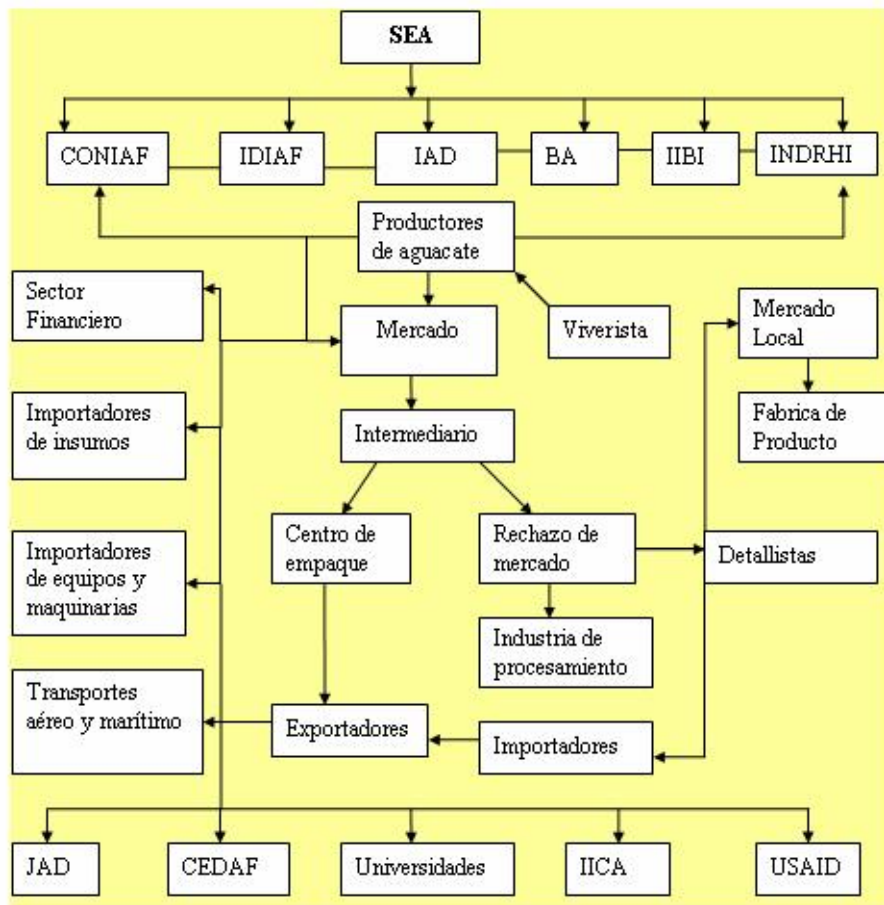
SEA

CONIAF

IDIAF

IAD

BA

IIBI

INDRHI

Productores de aguacate

Sector Financiero

Mercado

Viverista

Mercado Local

Fabrica de Producto

Importadores de insumos

Intermediario

Centro de empaque

Rechazo de mercado

Detallistas

Importadores de equipos y maquinarias

Industria de procesamiento

Transportes aéreo y marítimo

Exportadores

Importadores

JAD

CEDAF

Universidades

IICA

USAID